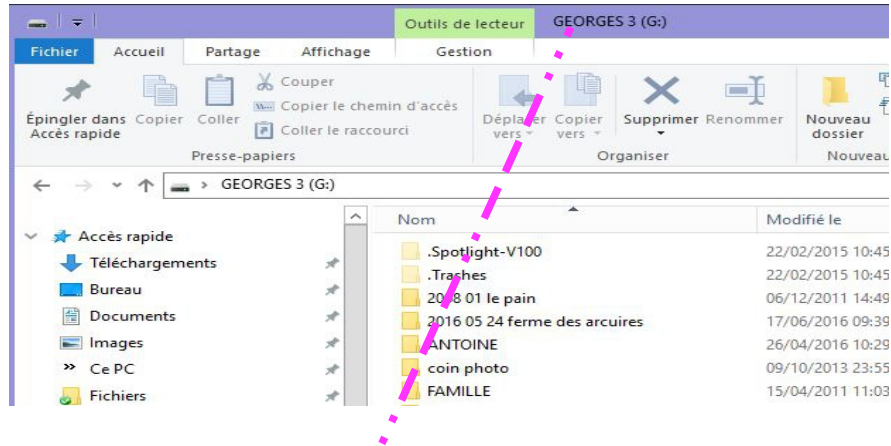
Outils de lecteur GEORGES 3 (G:)

Fichier Accueil Partage Affichage Gestion

Épingler dans Accès rapide Copier Coller Couper Copier le chemin d'accès Coller le raccourci
Presse-papiers

Déplacer vers Copier vers Supprimer Renommer
Organiser

Nouveau dossier
Nouveau

GEORGES 3 (G:)

Accès rapide
Téléchargements
Bureau
Documents
Images
Ce PC
Fichiers

| Nom | Modifié le |
|---|---|
| .Spotlight-V100 | 22/02/2015 10:45 |
| .Trashes | 22/02/2015 10:45 |
| 2008 01 le pain | 06/12/2011 14:49 |
| 2016 05 24 ferme des arcuires | 17/06/2016 09:39 |
| ANTOINE | 26/04/2016 10:29 |
| coin photo | 09/10/2013 23:55 |
| FAMILLE | 15/04/2011 11:03 |